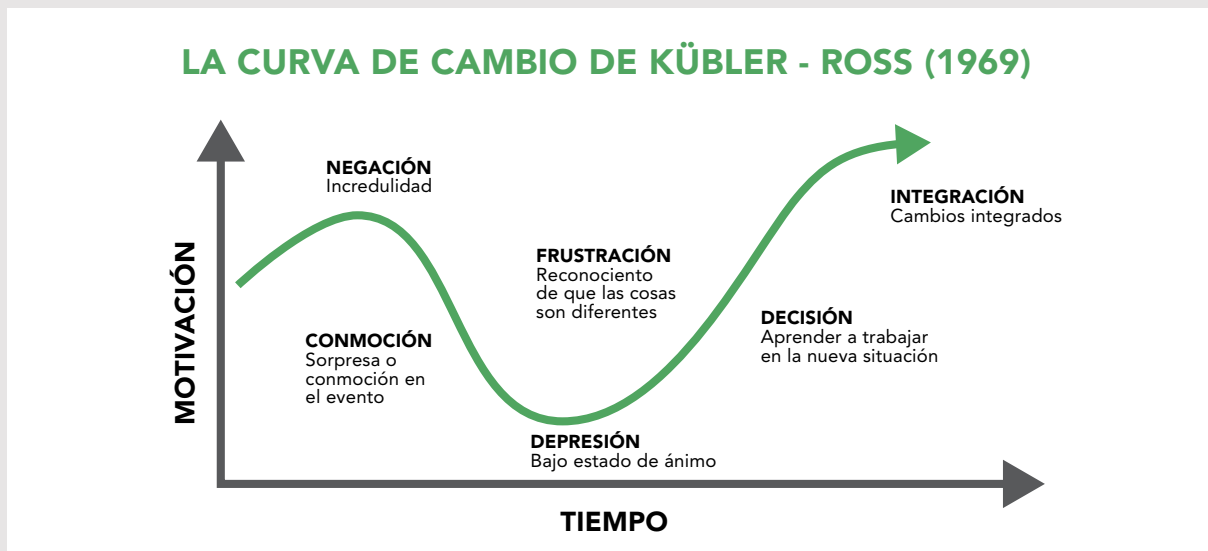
LA CURVA DE CAMBIO DE KÜBLER - ROSS (1969)

MOTIVACIÓN

NEGACIÓN
Incredulidad

CONMOCIÓN
Sorpresa o conmoción en el evento

DEPRESIÓN
Bajo estado de ánimo

FRUSTRACIÓN
Reconociento de que las cosas son diferentes

DECISIÓN
Aprender a trabajar en la nueva situación

INTEGRACIÓN
Cambios integrados

TIEMPO